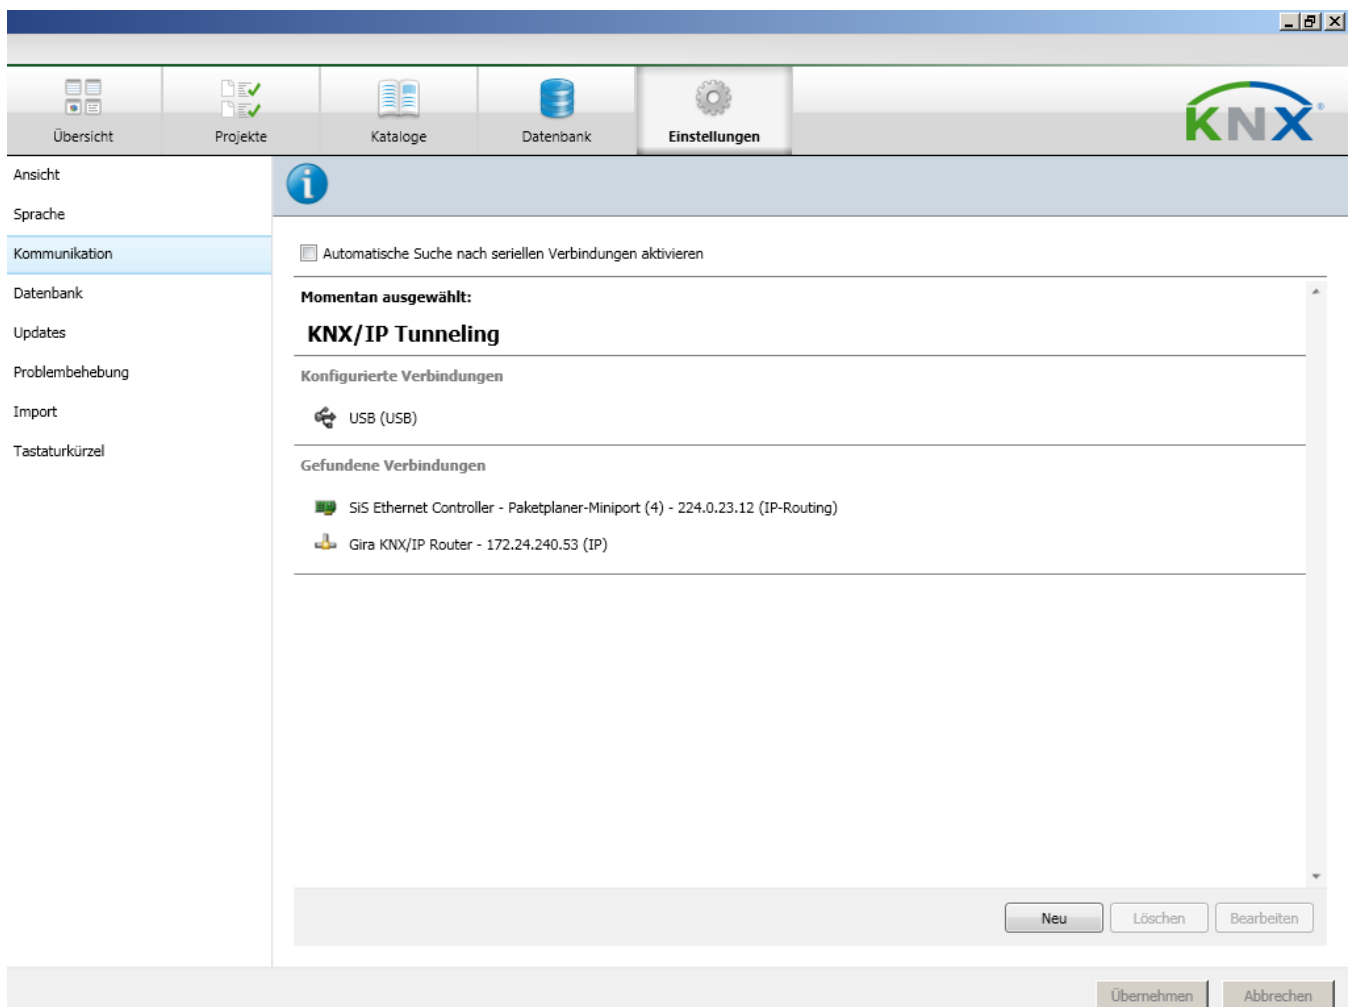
Übersicht
Projekte
Kataloge
Datenbank
Einstellungen

KNX

Ansicht
Sprache
Kommunikation
Datenbank
Updates
Problembehebung
Import
Tastaturkürzel

Automatische Suche nach seriellen Verbindungen aktivieren

Momentan ausgewählt:

KNX/IP Tunneling

Konfigurierte Verbindungen

USB (USB)

Gefundene Verbindungen

SiS Ethernet Controller - Paketplaner-Miniport (4) - 224.0.23.12 (IP-Routing)

Gira KNX/IP Router - 172.24.240.53 (IP)

Neu
Löschen
Bearbeiten

Übernehmen
Abbrechen